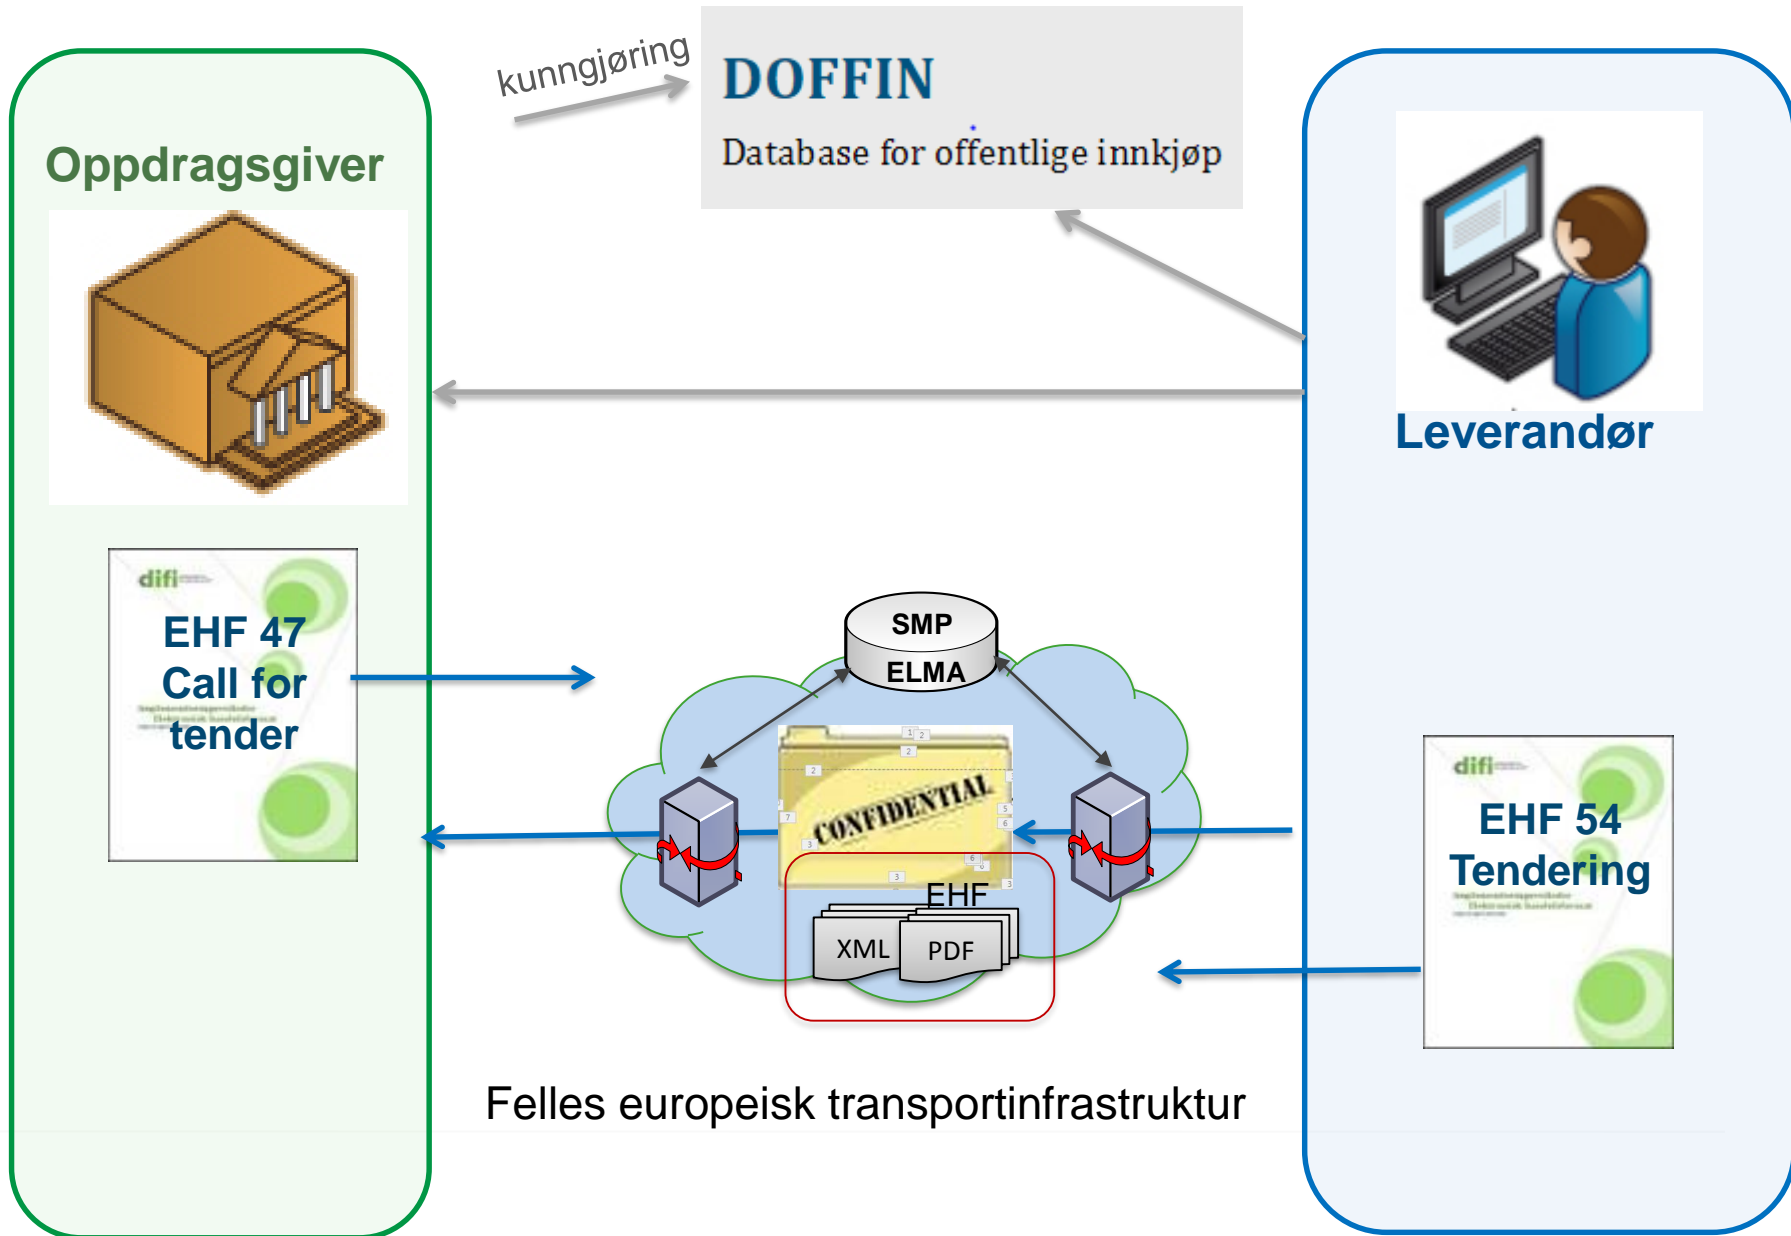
kunngjøring

DOFFIN

Database for offentlige innkjøp

Oppdragsgiver

Leverandør

difi

EHF 47
Call for
tender

SMP
ELMA

CONFIDENTIAL

EHF

XML

PDF

difi

EHF 54
Tendering

Felles europeisk transportinfrastruktur